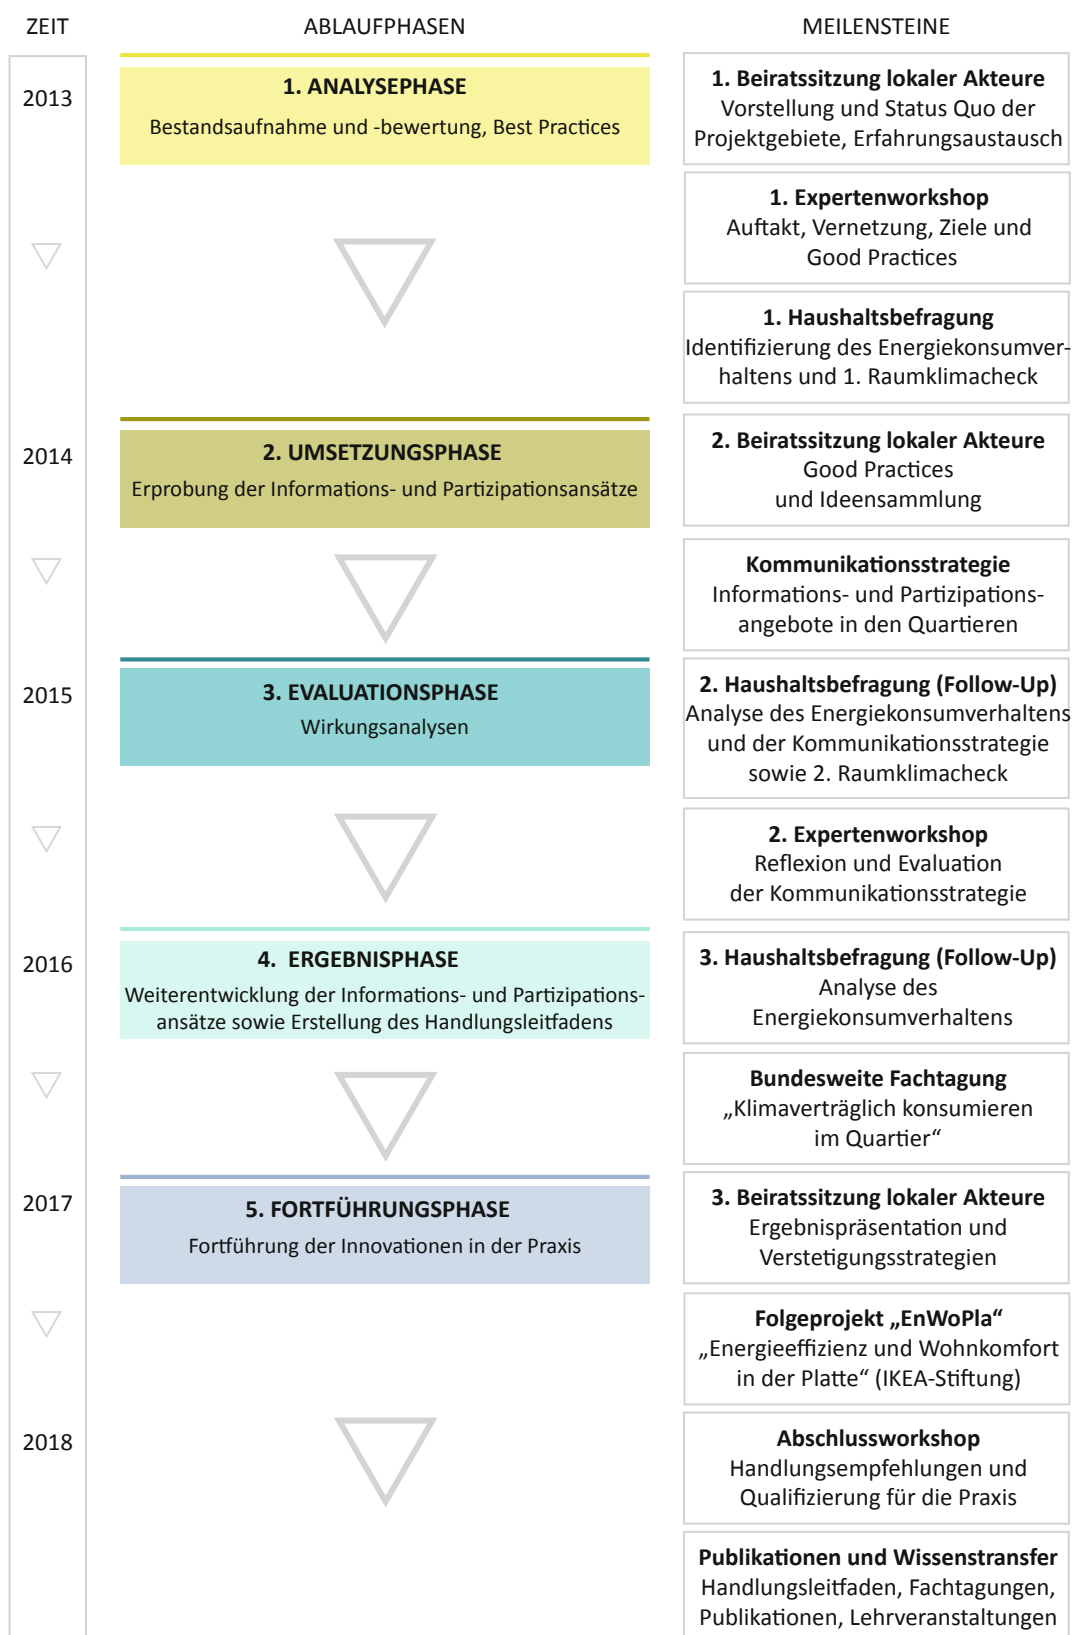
ZEIT

ABLAUFPHASEN

MEILENSTEINE

2013

1. ANALYSEPHASE
Bestandsaufnahme und -bewertung, Best Practices

1. Beiratssitzung lokaler Akteure
Vorstellung und Status Quo der Projektgebiete, Erfahrungsaustausch

1. Expertenworkshop
Auftakt, Vernetzung, Ziele und Good Practices

1. Haushaltsbefragung
Identifizierung des Energiekonsumverhaltens und 1. Raumklimacheck

2014

2. UMSETZUNGSPHASE
Erprobung der Informations- und Partizipationsansätze

2. Beiratssitzung lokaler Akteure
Good Practices und Ideensammlung

Kommunikationsstrategie
Informations- und Partizipationsangebote in den Quartieren

2015

3. EVALUATIONSPHASE
Wirkungsanalysen

2. Haushaltsbefragung (Follow-Up)
Analyse des Energiekonsumverhaltens und der Kommunikationsstrategie sowie 2. Raumklimacheck

2. Expertenworkshop
Reflexion und Evaluation der Kommunikationsstrategie

2016

4. ERGEBNISPHASE
Weiterentwicklung der Informations- und Partizipationsansätze sowie Erstellung des Handlungsleitfadens

3. Haushaltsbefragung (Follow-Up)
Analyse des Energiekonsumverhaltens

Bundesweite Fachtagung
„Klimaverträglich konsumieren im Quartier“

2017

5. FORTFÜHRUNGSPHASE
Fortführung der Innovationen in der Praxis

3. Beiratssitzung lokaler Akteure
Ergebnispräsentation und Verstetigungsstrategien

Folgeprojekt „EnWoPla“
„Energieeffizienz und Wohnkomfort in der Platte“ (IKEA-Stiftung)

2018

Abschlussworkshop
Handlungsempfehlungen und Qualifizierung für die Praxis

Publikationen und Wissenstransfer
Handlungsleitfaden, Fachtagungen, Publikationen, Lehrveranstaltungen